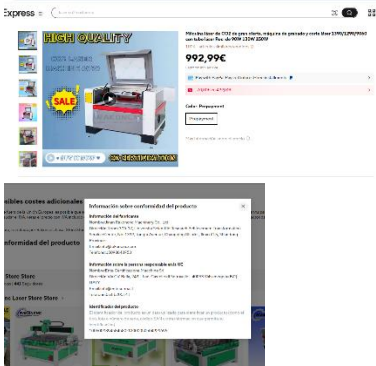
Express

HIGH QUALITY

SALE

Máquina láser de CO2 de gran altura, máquina de grabado y corte láser 1390/1290/9060 con tubo láser Reci de 80W 130W 150W

992,99€

Color: Preguntamos

Información sobre conformidad del producto

Información del fabricante

Información sobre la persona responsable en la UE

Identificación del producto

ibles costes adicionales

formidad del producto

Store Store

Laser Store Store

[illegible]